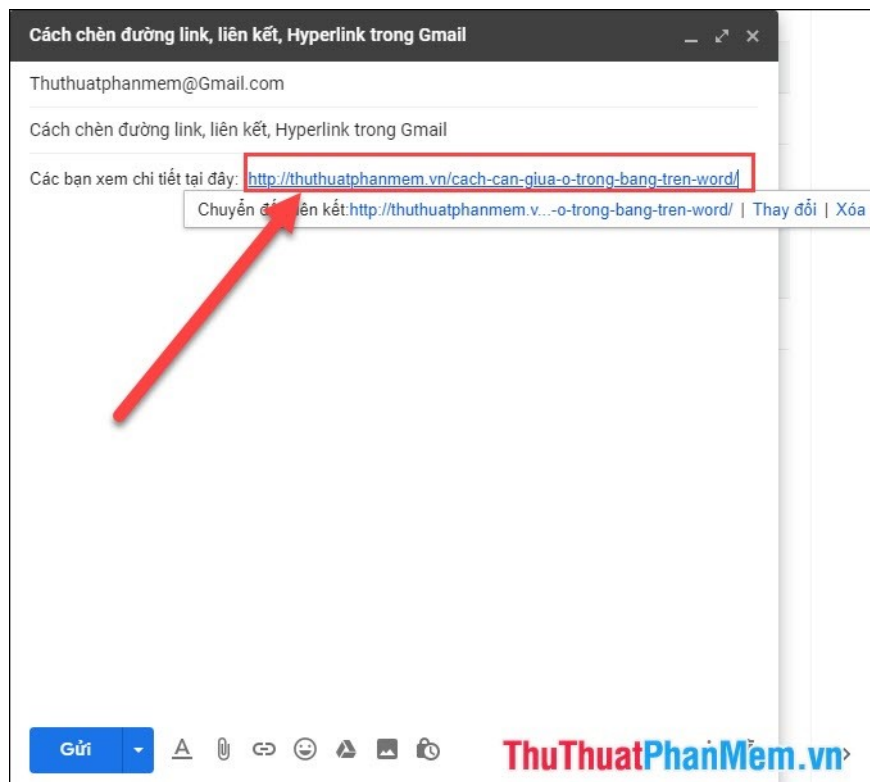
Cách chèn đường link, liên kết, Hyperlink trong Gmail

Thuthuatphanmem@Gmail.com

Cách chèn đường link, liên kết, Hyperlink trong Gmail

Các bạn xem chi tiết tại đây: http://thuthuatphanmem.vn/cach-can-giua-o-trong-bang-tren-word/

Chuyển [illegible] liên kết:http://thuthuatphanmem.v...-o-trong-bang-tren-word/ | Thay đổi | Xóa

Gửi

ThuThuatPhanMem.vn